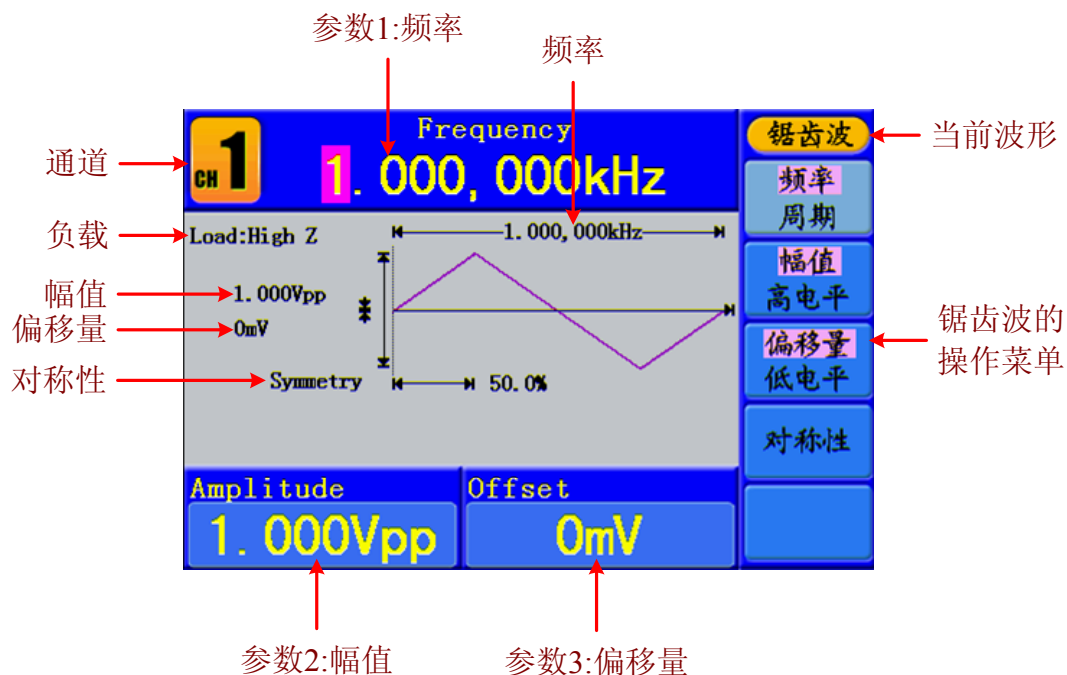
参数1:频率

频率

通道

CH 1

Frequency

1.000,000kHz

锯齿波

当前波形

频率
周期

负载

Load:High Z

1.000,000kHz

幅值

1.000Vpp

幅值
高电平

偏移量

0mV

偏移量
低电平

锯齿波的
操作菜单

对称性

Symmetry

50.0%

对称性

Amplitude

1.000Vpp

Offset

0mV

参数2:幅值

参数3:偏移量